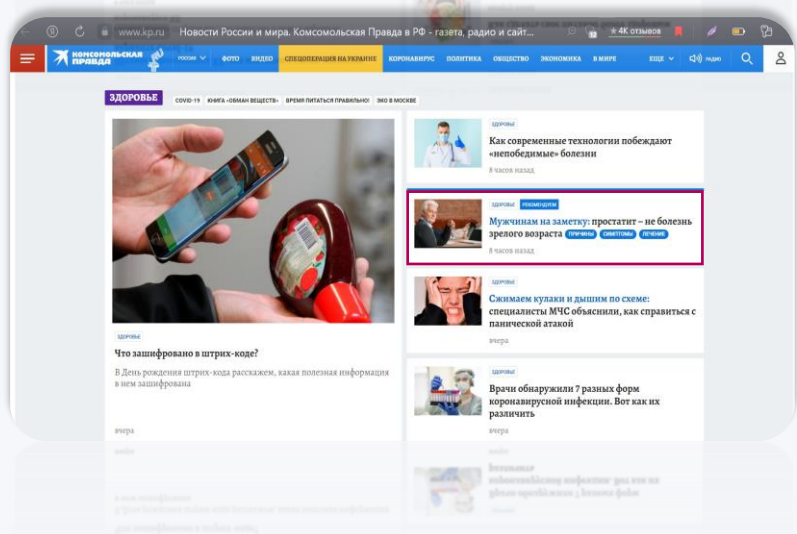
www.kp.ru Новости России и мира. Комсомольская Правда в РФ - газета, радио и сайт... ★ 4К отзывов

Комсомольская правда РОССИЯ ФОТО ВИДЕО СПЕЦОПЕРАЦИЯ НА УКРАИНЕ КОРОНАВИРУС ПОЛИТИКА ОБЩЕСТВО ЭКОНОМИКА В МИРЕ ЕЩЕ РАДИО

ЗДОРОВЬЕ COVID-19 КНИГА «ОБМАН ВЕЩЕСТВ» ВРЕМЯ ПИТАТЬСЯ ПРАВИЛЬНО! ЭКО В МОСКВЕ

ЗДОРОВЬЕ
Что зашифровано в штрих-коде?
В День рождения штрих-кода расскажем, какая полезная информация в нем зашифрована
вчера

ЗДОРОВЬЕ
Как современные технологии побеждают «непобедимые» болезни
8 часов назад

ЗДОРОВЬЕ РЕКОМЕНДУЕМ
Мужчинам на заметку: простатит – не болезнь зрелого возраста ПРИЧИНЫ СИМПТОМЫ ЛЕЧЕНИЕ
8 часов назад

ЗДОРОВЬЕ
Сжимаем кулаки и дышим по схеме: специалисты МЧС объяснили, как справиться с панической атакой
вчера

ЗДОРОВЬЕ
Врачи обнаружили 7 разных форм коронавирусной инфекции. Вот как их различить
вчера